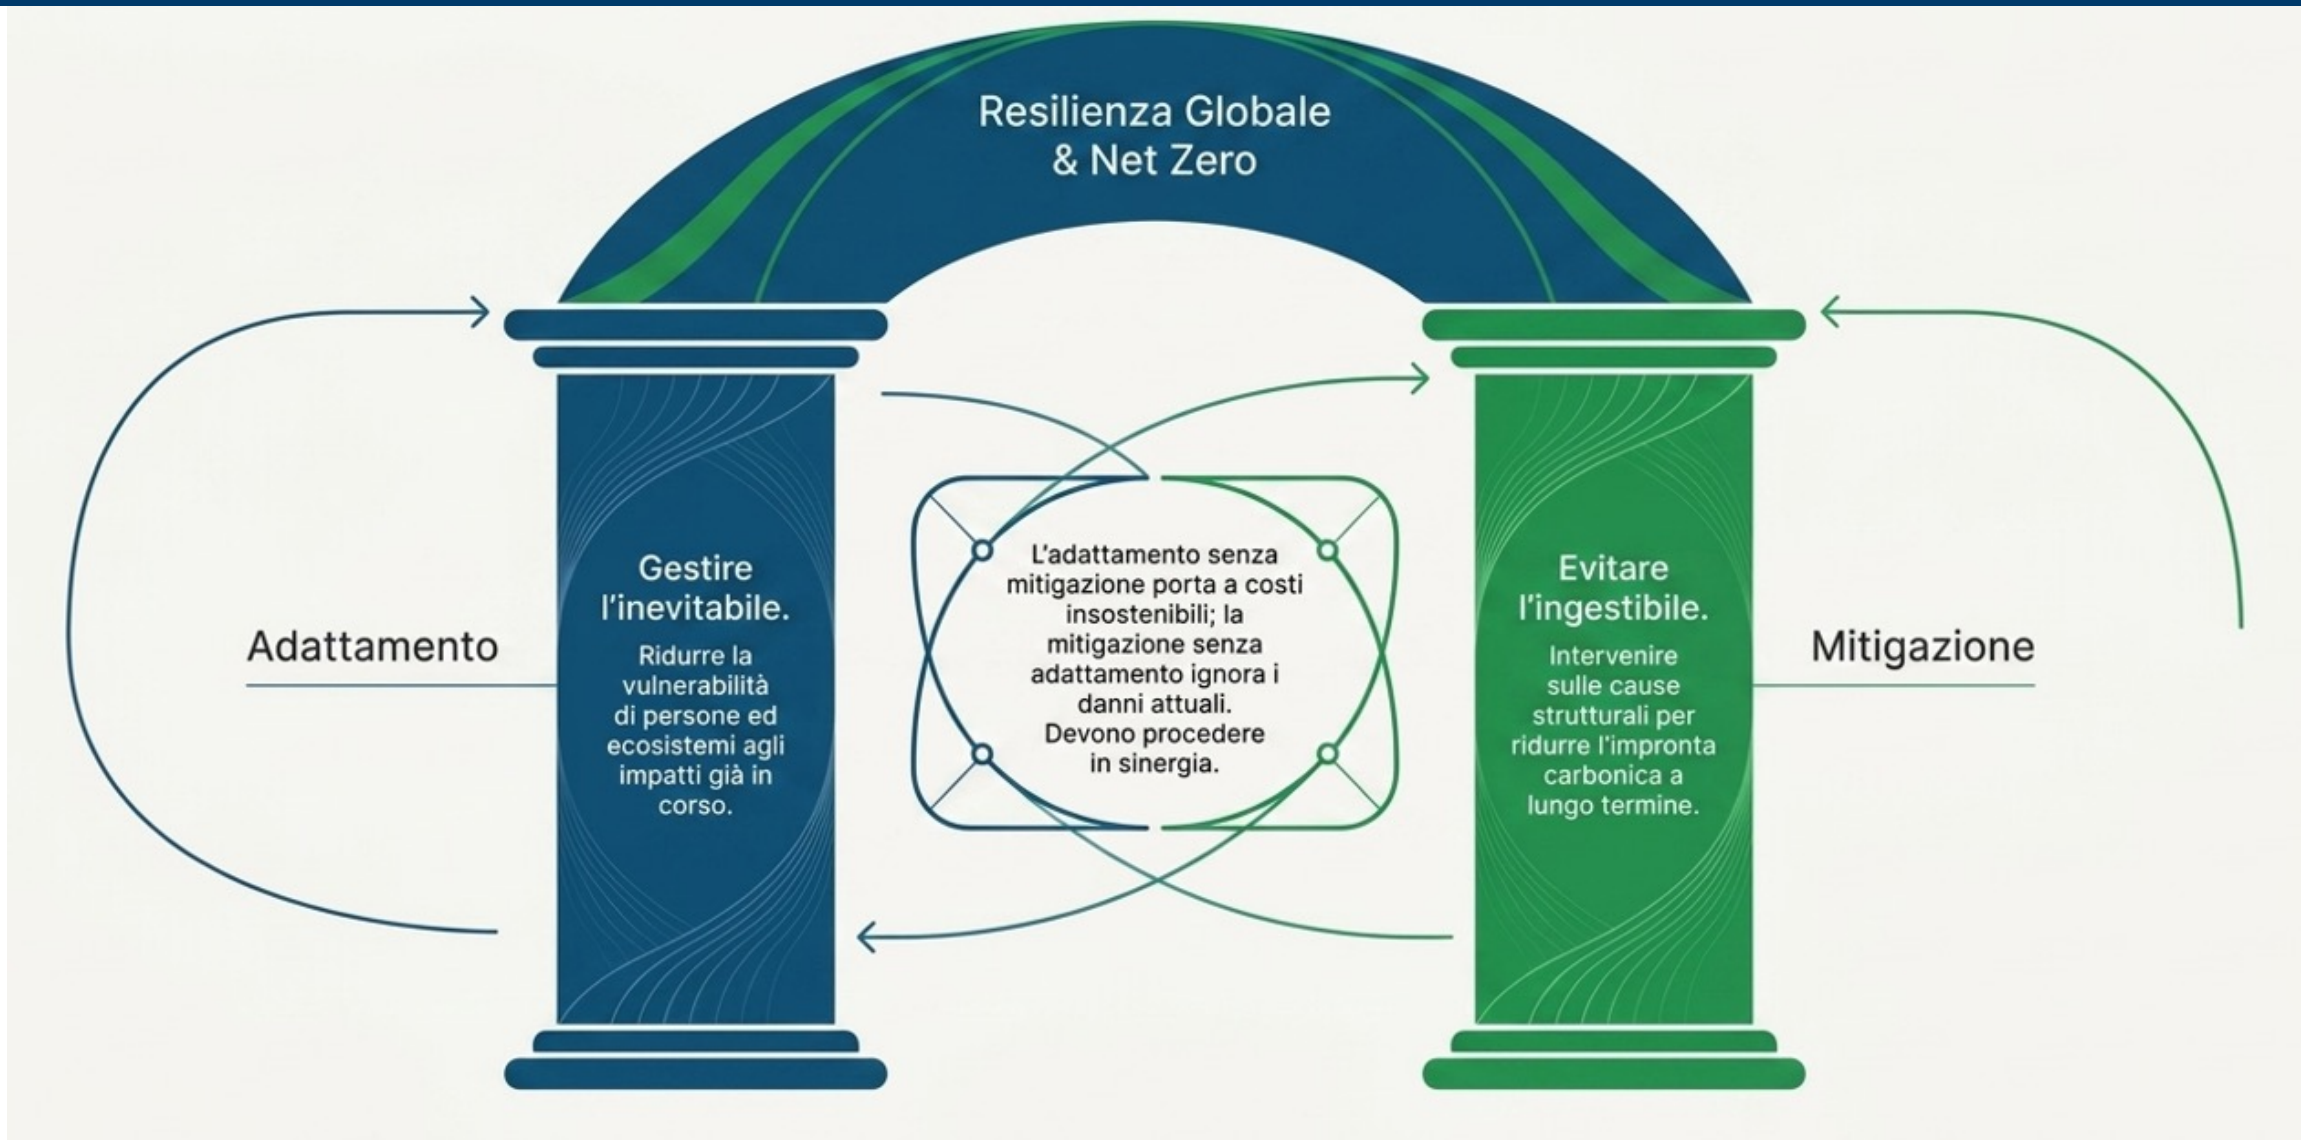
Resilienza Globale
& Net Zero

Adattamento

Gestire l'inevitabile.
Ridurre la vulnerabilità di persone ed ecosistemi agli impatti già in corso.

L'adattamento senza mitigazione porta a costi insostenibili; la mitigazione senza adattamento ignora i danni attuali. Devono procedere in sinergia.

Evitare l'ingestibile.
Intervenire sulle cause strutturali per ridurre l'impronta carbonica a lungo termine.

Mitigazione